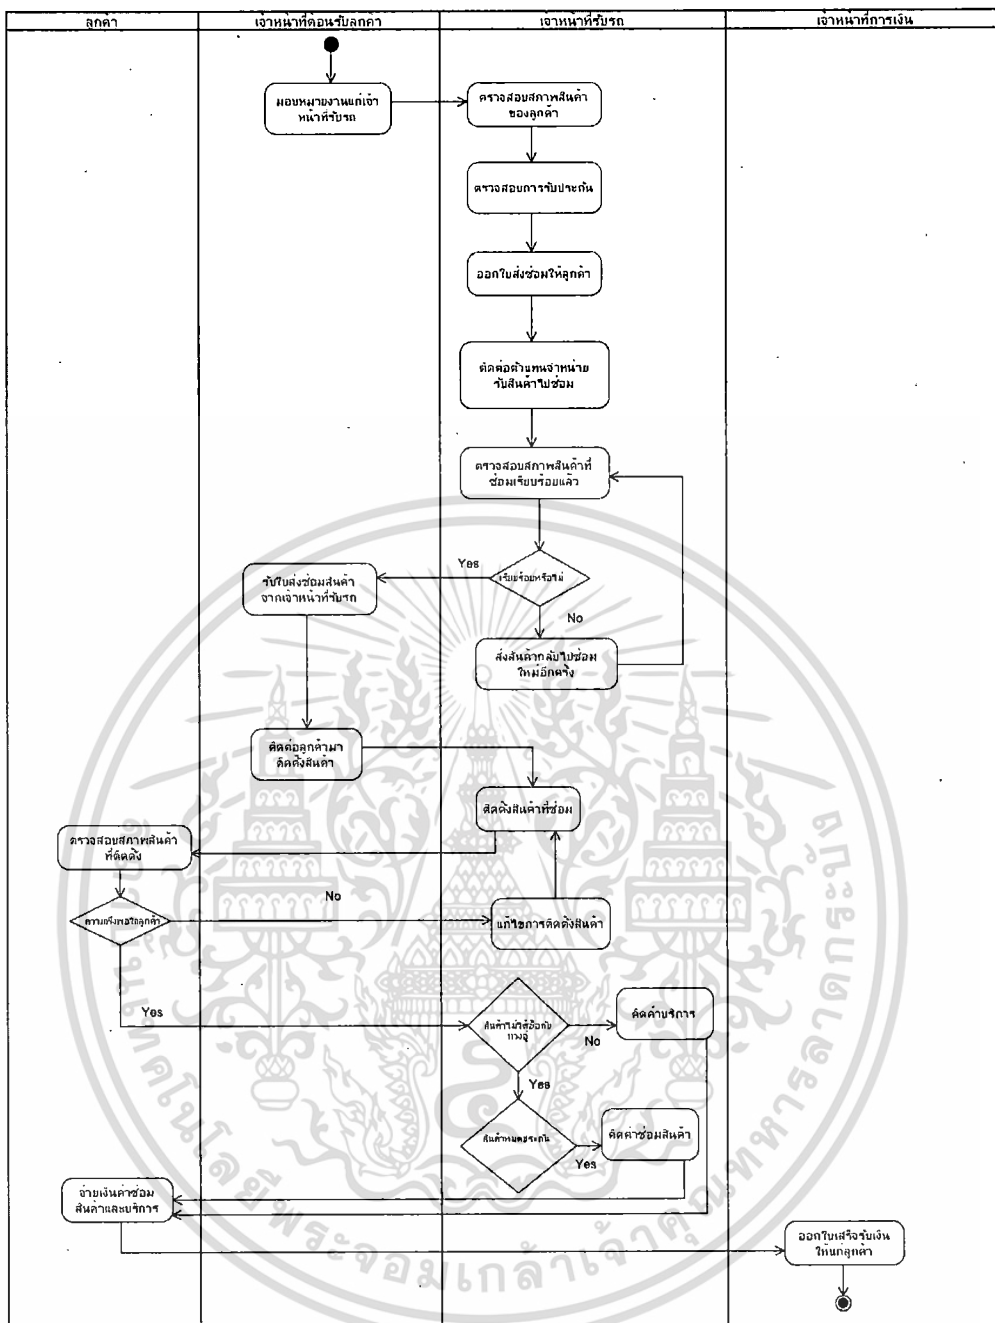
| ลูกค้า | เจ้าหน้าที่ต้อนรับลูกค้า | เจ้าหน้าที่รับรถ | เจ้าหน้าที่การเงิน |
|---|---|---|---|

มอบหมายงานแก่เจ้าหน้าที่รับรถ

ตรวจสอบสภาพสินค้าของลูกค้า

ตรวจสอบการรับประกัน

ออกใบส่งซ่อมให้ลูกค้า

ติดต่อตัวแทนจำหน่ายรับสินค้าไปซ่อม

ตรวจสอบสภาพสินค้าที่ซ่อมเรียบร้อยแล้ว

Yes

เรียบร้อยหรือไม่

No

รับใบส่งซ่อมสินค้าจากเจ้าหน้าที่รับรถ

ส่งสินค้ากลับไปซ่อมใหม่อีกครั้ง

ติดต่อลูกค้ามาติดตั้งสินค้า

ติดตั้งสินค้าที่ซ่อม

ตรวจสอบสภาพสินค้าที่ติดตั้ง

No

ความพึงพอใจลูกค้า

แก้ไขการติดตั้งสินค้า

Yes

สินค้าไม่ได้ซื้อจาก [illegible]

คิดค่าบริการ

No

Yes

สินค้าหมดประกัน

คิดค่าซ่อมสินค้า

Yes

จ่ายเงินค่าซ่อมสินค้าและบริการ

ออกใบเสร็จรับเงินให้แก่ลูกค้า

มหาวิทยาลัยเทคโนโลยีพระจอมเกล้าเจ้าคุณทหารลาดกระบัง